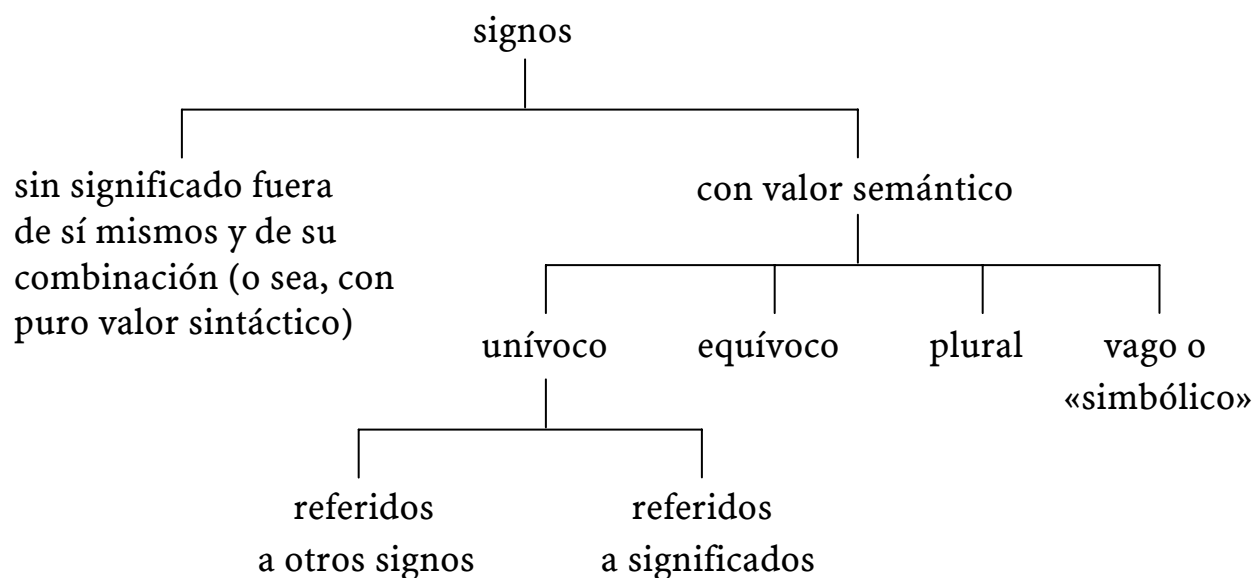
signos

sin significado fuera de sí mismos y de su combinación (o sea, con puro valor sintáctico)

con valor semántico

unívoco

equívoco

plural

vago o «simbólico»

referidos a otros signos

referidos a significados